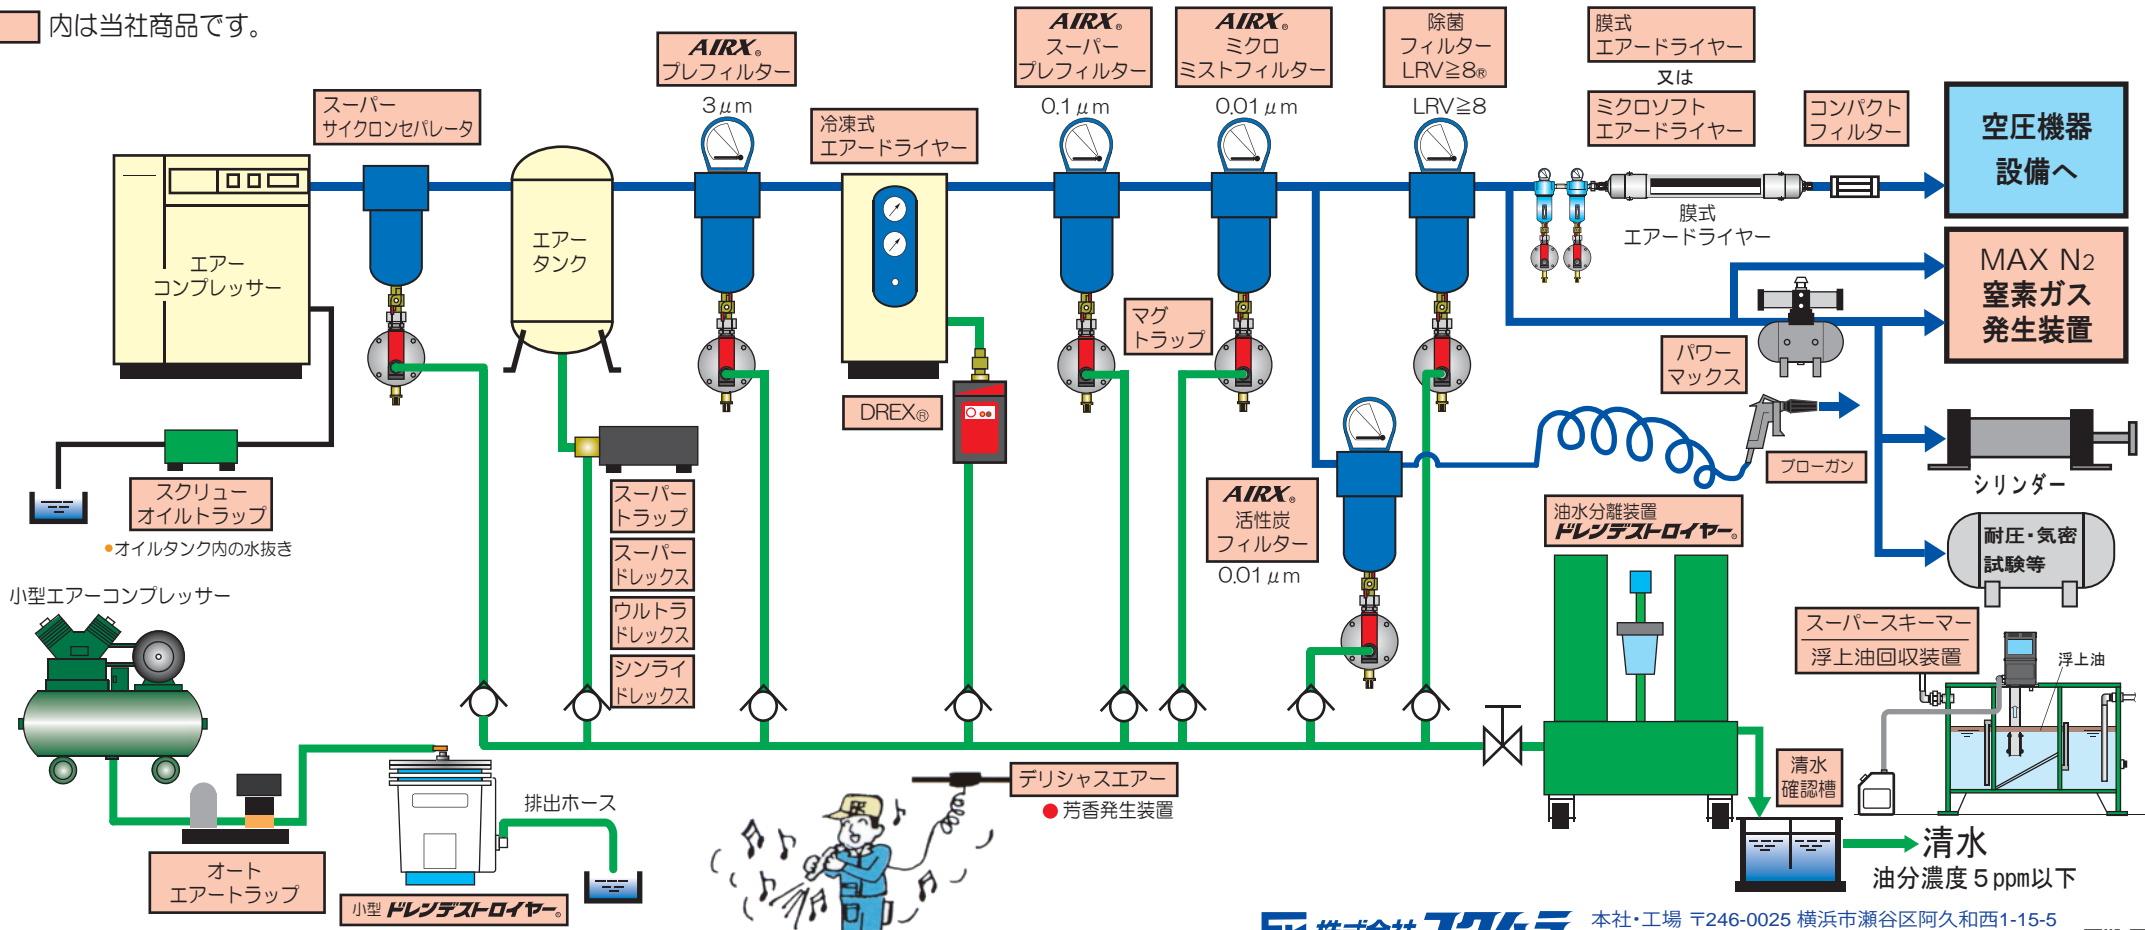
内は当社商品です。

スーパー サイクロンセパレータ

AIRX® プレフィルター

3 $\mu$m

冷凍式 エアードライヤー

AIRX® スーパー プレフィルター

0.1 $\mu$m

AIRX® ミクロ ミストフィルター

0.01 $\mu$m

除菌 フィルター LRV≧8®

LRV≧8

膜式 エアードライヤー

又は

ミクロソフト エアードライヤー

コンパクト フィルター

空圧機器 設備へ

エアー コンプレッサー

エアー タンク

膜式 エアードライヤー

MAX N2 窒素ガス 発生装置

マグ トラップ

パワー マックス

DREX®

ブローガン

シリンダー

スクリュー オイルトラップ

•オイルタンク内の水抜き

スーパー トラップ

スーパー ドレックス

ウルトラ ドレックス

シンライ ドレックス

AIRX® 活性炭 フィルター

0.01 $\mu$m

油水分離装置 ドレンデストロイヤー®

耐圧・気密 試験等

小型エアーコンプレッサー

スーパースキーマー 浮上油回収装置

浮上油

排出ホース

デリシャスエアー

●芳香発生装置

清水 確認槽

オート エアートラップ

小型 ドレンデストロイヤー®

清水

油分濃度５ppm以下

株式会社 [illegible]

本社・工場 〒246-0025 横浜市瀬谷区阿久和西1-15-5